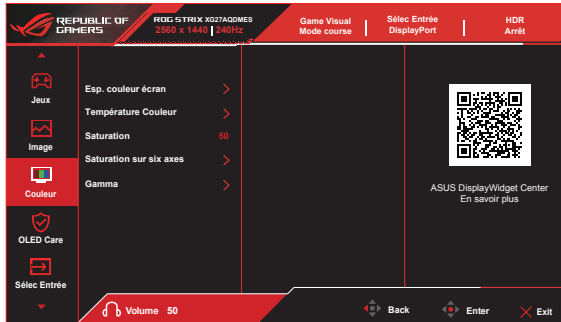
REPUBLIC OF GAMERS

ROG STRIX XG27AQDMES
2560 x 1440 | 240Hz

Game Visual
Mode course

Sélec Entrée
DisplayPort

HDR
Arrêt

Jeux

Image

Couleur

OLED Care

Sélec Entrée

Esp. couleur écran

Température Couleur

Saturation 50

Saturation sur six axes

Gamma

ASUS DisplayWidget Center
En savoir plus

Volume 50

Back

Enter

Exit